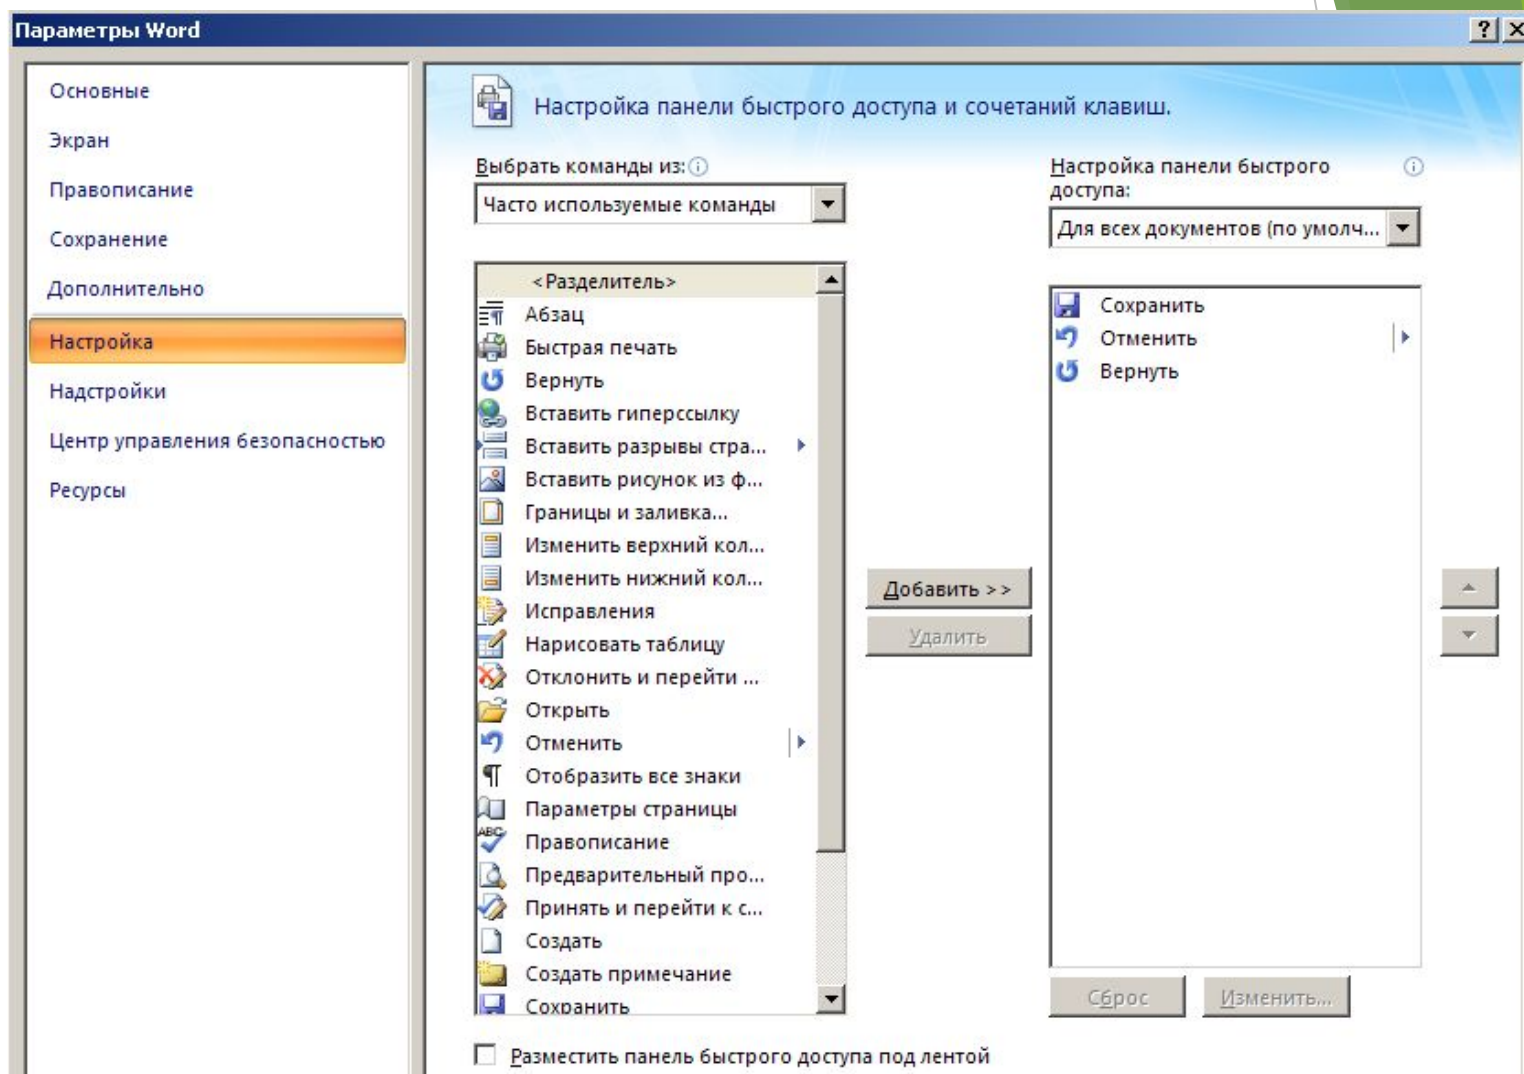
Параметры Word

?
X

Основные
Экран
Правописание
Сохранение
Дополнительно
Настройка
Надстройки
Центр управления безопасностью
Ресурсы

Настройка панели быстрого доступа и сочетаний клавиш.

Выбрать команды из:
Часто используемые команды

<Разделитель>
Абзац
Быстрая печать
Вернуть
Вставить гиперссылку
Вставить разрывы стра...
Вставить рисунок из ф...
Границы и заливка...
Изменить верхний кол...
Изменить нижний кол...
Исправления
Нарисовать таблицу
Отклонить и перейти ...
Открыть
Отменить
Отобразить все знаки
Параметры страницы
Правописание
Предварительный про...
Принять и перейти к с...
Создать
Создать примечание
Сохранить

Добавить >>
Удалить

Настройка панели быстрого доступа:
Для всех документов (по умолч...

Сохранить
Отменить
Вернуть

Сброс
Изменить...

Разместить панель быстрого доступа под лентой